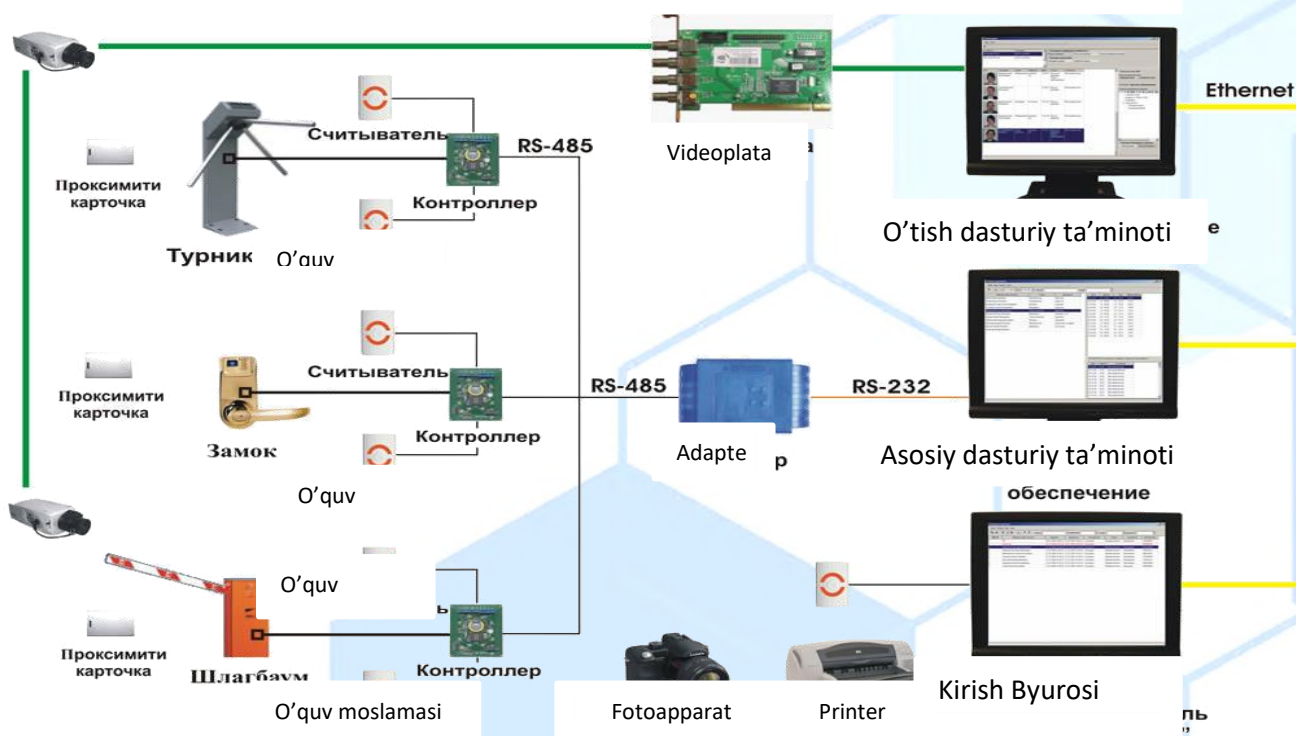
Ethernet

Считыватель

RS-485

Videoplata

Проксимити карточка

Контроллер

O'tish dasturiy ta'minoti

Турник O'quv

Считыватель

RS-485

RS-232

Проксимити карточка

Замок

Контроллер

Adapte

Asosiy dasturiy ta'minoti

O'quv

обеспечение

O'quv

Проксимити карточка

Шлагбаум

Контроллер

Kirish Byurosi

O'quv moslamasi

Fotoapparat

Printer